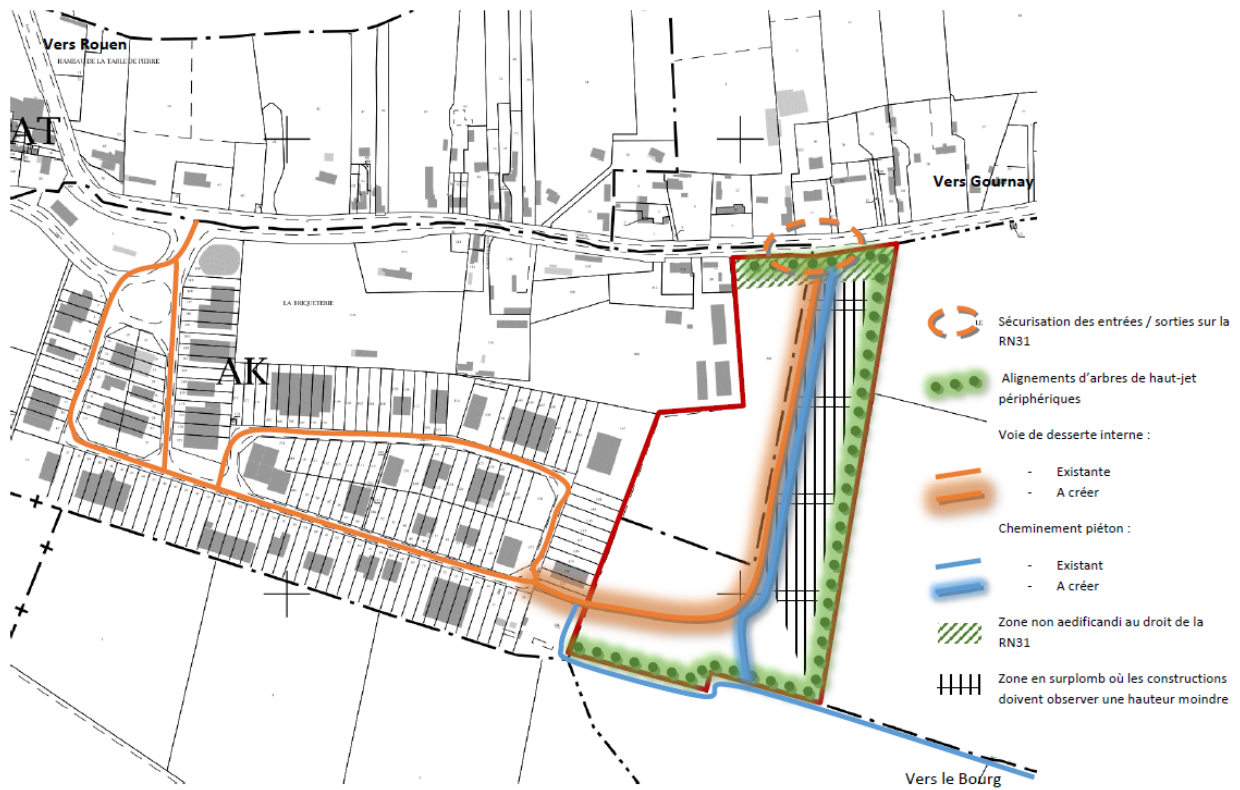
Vers Rouen

HAMEAU DE LA TABLE DE PIERRE

AT

Vers Gournay

LA BRIQUETERIE

AK

Sécurisation des entrées / sorties sur la RN31

Alignements d'arbres de haut-jet périphériques

Voie de desserte interne :

- Existante
- A créer

Cheminement piéton :

- Existant
- A créer

Zone non aedificandi au droit de la RN31

Zone en surplomb où les constructions doivent observer une hauteur moindre

Vers le Bourg